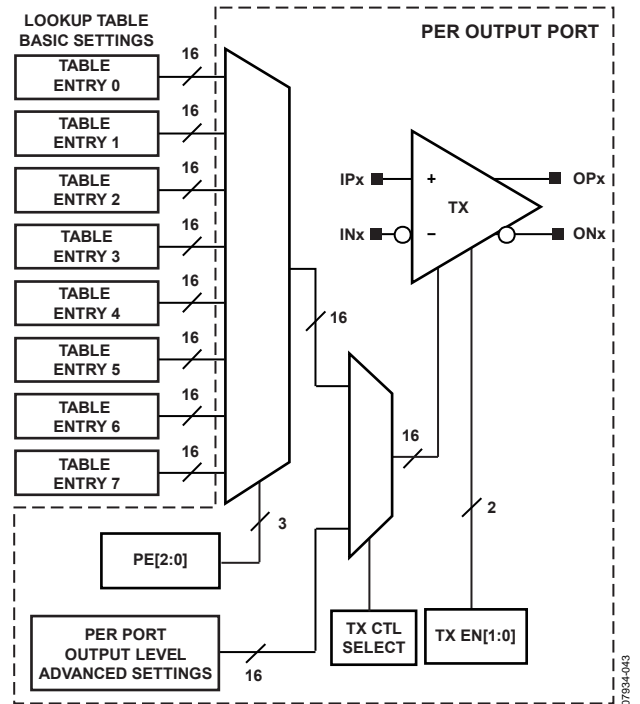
LOOKUP TABLE BASIC SETTINGS

PER OUTPUT PORT

TABLE ENTRY 0
16
TABLE ENTRY 1
16
TABLE ENTRY 2
16
TABLE ENTRY 3
16
TABLE ENTRY 4
16
TABLE ENTRY 5
16
TABLE ENTRY 6
16
TABLE ENTRY 7
16

IPx
+
TX
OPx
INx
–
ONx

16
16
3
2

PE[2:0]

PER PORT OUTPUT LEVEL ADVANCED SETTINGS
16

TX CTL SELECT

TX EN[1:0]

07934-043